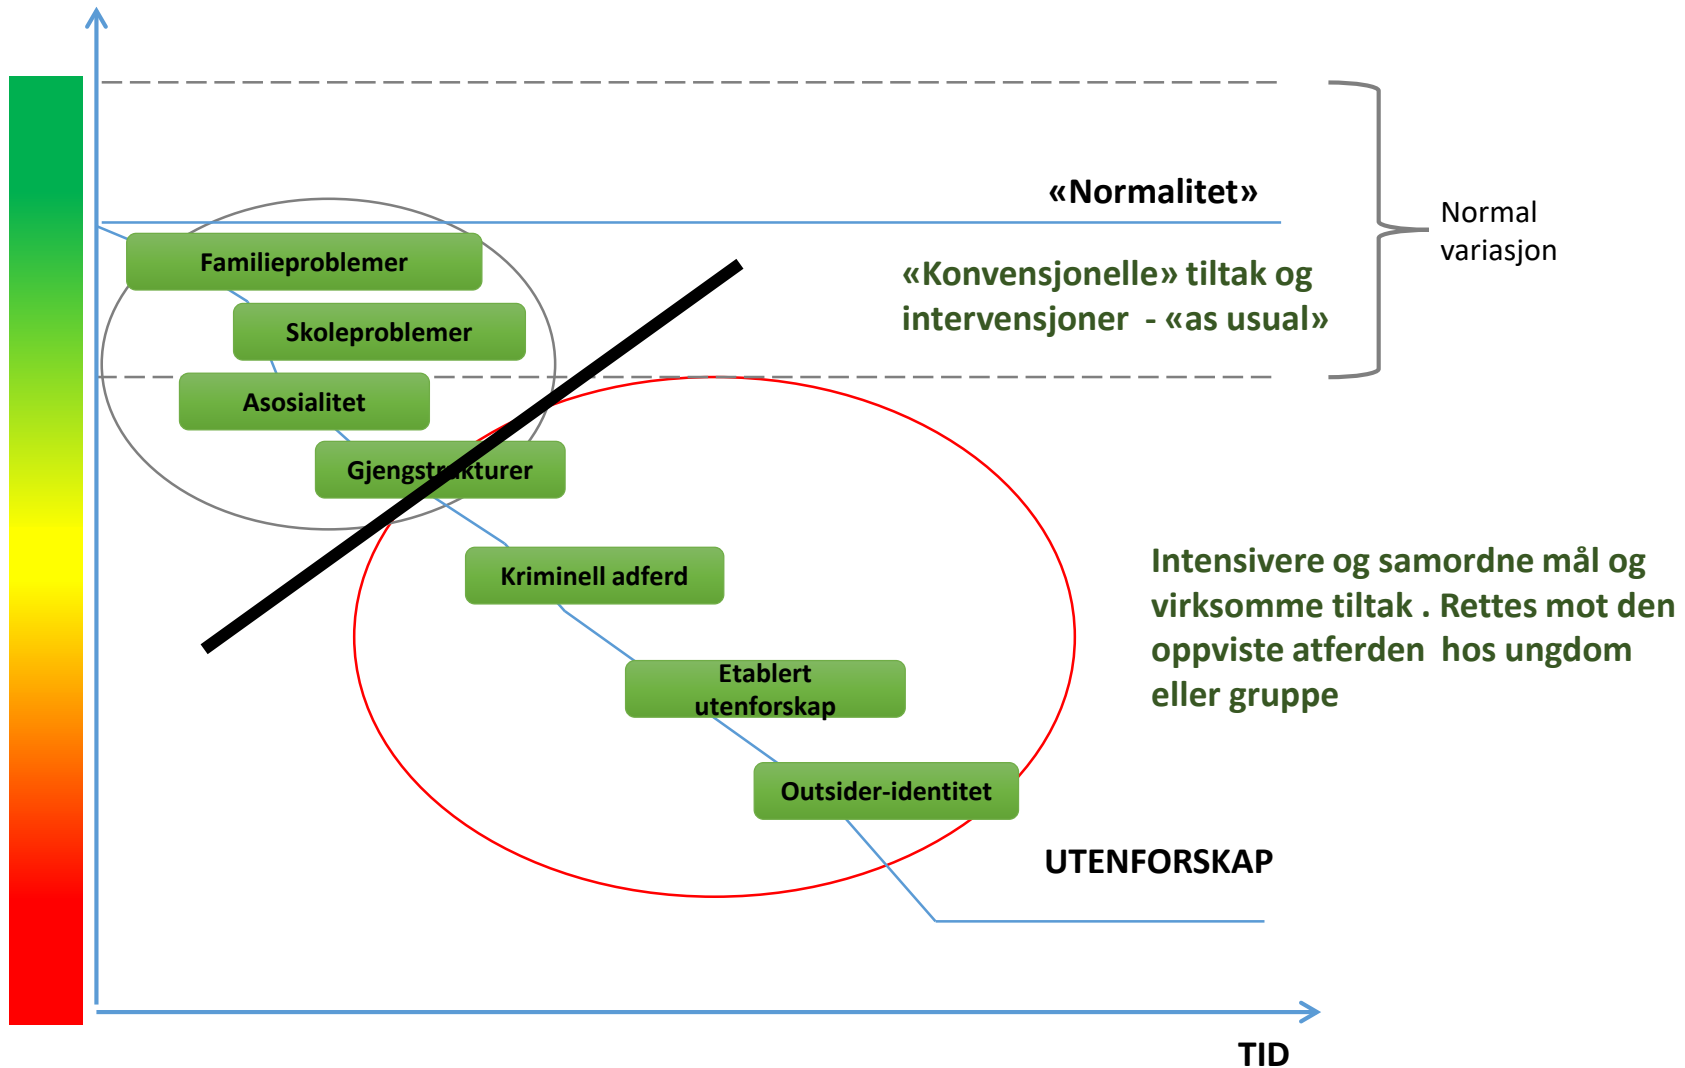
«Normalitet»

Normal variasjon

«Konvensjonelle» tiltak og intervensjoner - «as usual»

Familieproblemer

Skoleproblemer

Asosialitet

Gjengstrukturer

Kriminell adferd

Etablert utenforskap

Outsider-identitet

Intensivere og samordne mål og virksomme tiltak . Rettes mot den oppviste atferden hos ungdom eller gruppe

UTENFORSKAP

TID